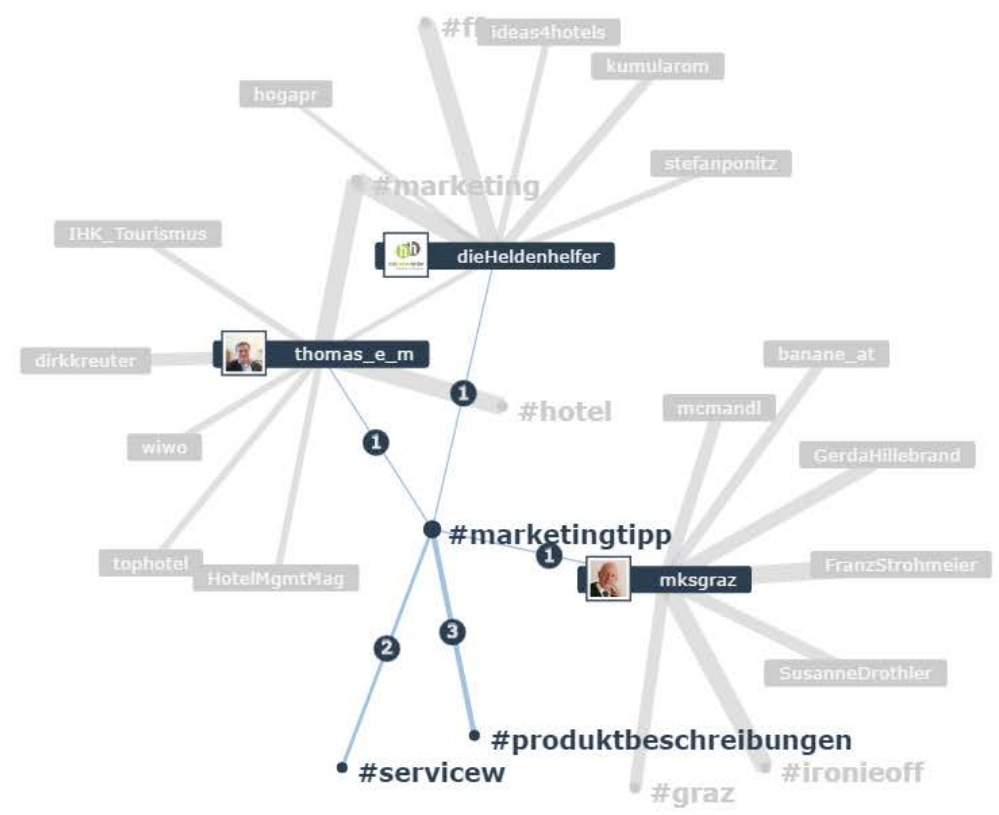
#f
ideas4hotels
kumularom
hogapr
stefanponitz
#marketing
IHK_Tourismus
dieHeldenhelfer
dirkkreuter
thomas_e_m
banane_at
1
#hotel
mcmandl
1
wiwo
GerdaHillebrand
#marketingtipp
1
tophotel
HotelMgmtMag
FranzStrohmeier
mksgraz
3
2
SusanneDrothler
#produktbeschreibungen
#servicew
#ironieoff
#graz